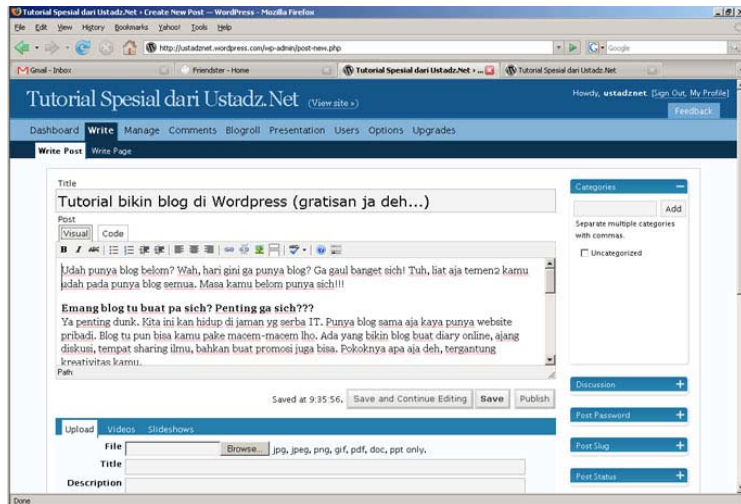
Tutorial Spesial dari Ustadz.Net › Create New Post — WordPress - Mozilla Firefox

File Edit View History Bookmarks Yahoo! Tools Help

http://ustadznet.wordpress.com/wp-admin/post-new.php

Google

Gmail - Inbox | Friendster - Home | Tutorial Spesial dari Ustadz.Net › ... | Tutorial Spesial dari Ustadz.Net

Tutorial Spesial dari Ustadz.Net (View site »)

Howdy, ustadznet. [Sign Out, My Profile]

Feedback

Dashboard Write Manage Comments Blogroll Presentation Users Options Upgrades

Write Post Write Page

Title

Tutorial bikin blog di Wordpress (gratisan ja deh...)

Post

Visual Code

Udah punya blog belom? Wah, hari gini ga punya blog? Ga gaul banget sich! Tuh, liat aja temen2 kamu udah pada punya blog semua. Masa kamu belom punya sich!!!

Emang blog tu buat pa sich? Penting ga sich???

Ya penting dunk. Kita ini kan hidup di jaman yg serba IT. Punya blog sama aja kaya punya website pribadi. Blog tu pun bisa kamu pake macem-macem lho. Ada yang bikin blog buat diary online, ajang diskusi, tempat sharing ilmu, bahkan buat promosi juga bisa. Pokoknya apa aja deh, tergantung kreativitas kamu.

Path:

Saved at 9:35:56. Save and Continue Editing Save Publish

Upload Videos Slideshows

File Browse... jpg, jpeg, png, gif, pdf, doc, ppt only.

Title

Description

Categories

Add

Separate multiple categories with commas.

Uncategorized

Discussion

Post Password

Post Slug

Post Status

Done